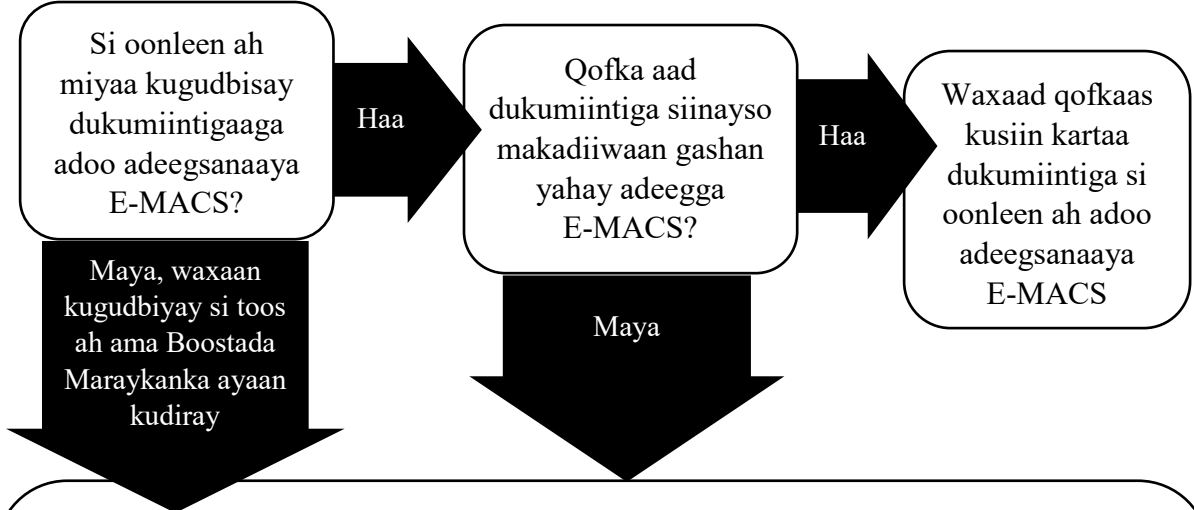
Si oonleen ah miyaa kugudbisay dukumiintigaaga adoo adeegsanaaya E-MACS?

Haa

Qofka aad dukumiintiga siinayso makadiiwaan gashan yahay adeegga E-MACS?

Haa

Waxaad qofkaas kusiin kartaa dukumiintiga si oonleen ah adoo adeegsanaaya E-MACS

Maya, waxaan kugudbiyay si toos ah ama Boostada Maraykanka ayaan kudiray

Maya